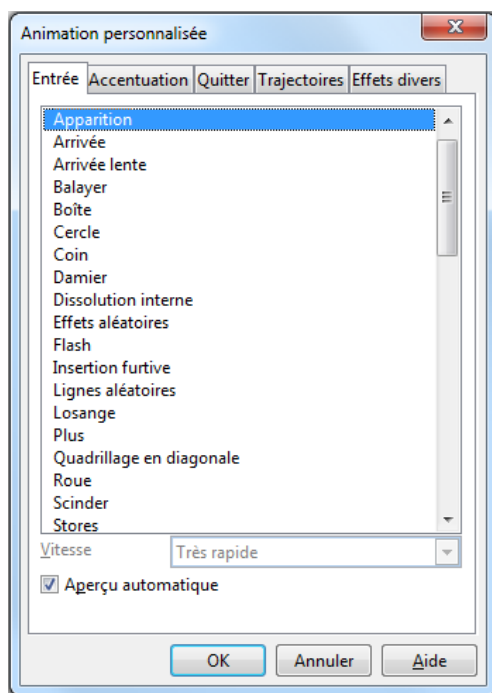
Animation personnalisée

Entrée | Accentuation | Quitter | Trajectoires | Effets divers

Apparition
Arrivée
Arrivée lente
Balayer
Boîte
Cercle
Coin
Damier
Dissolution interne
Effets aléatoires
Flash
Insertion furtive
Lignes aléatoires
Losange
Plus
Quadrillage en diagonale
Roue
Scinder
Stores

Vitesse
Très rapide

Aperçu automatique

OK
Annuler
Aide